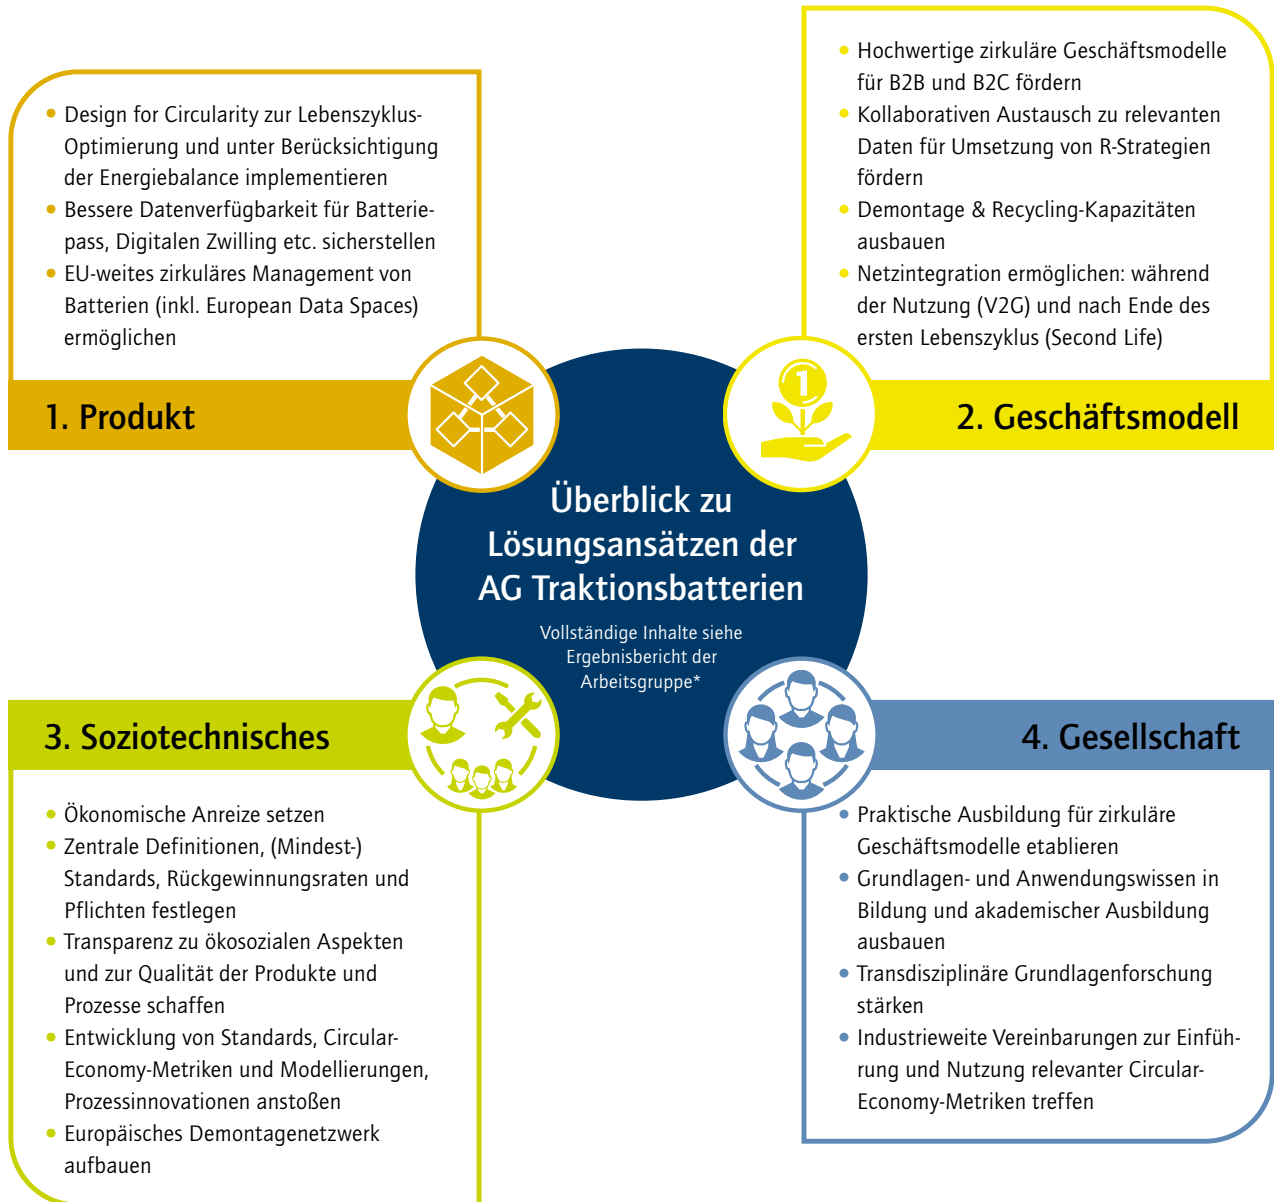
• Design for Circularity zur Lebenszyklus-Optimierung und unter Berücksichtigung der Energiebalance implementieren
• Bessere Datenverfügbarkeit für Batteriepass, Digitalen Zwilling etc. sicherstellen
• EU-weites zirkuläres Management von Batterien (inkl. European Data Spaces) ermöglichen

1. Produkt

• Hochwertige zirkuläre Geschäftsmodelle für B2B und B2C fördern
• Kollaborativen Austausch zu relevanten Daten für Umsetzung von R-Strategien fördern
• Demontage & Recycling-Kapazitäten ausbauen
• Netzintegration ermöglichen: während der Nutzung (V2G) und nach Ende des ersten Lebenszyklus (Second Life)

2. Geschäftsmodell

Überblick zu Lösungsansätzen der AG Traktionsbatterien

Vollständige Inhalte siehe Ergebnisbericht der Arbeitsgruppe*

3. Soziotechnisches

• Ökonomische Anreize setzen
• Zentrale Definitionen, (Mindest-) Standards, Rückgewinnungsraten und Pflichten festlegen
• Transparenz zu ökosozialen Aspekten und zur Qualität der Produkte und Prozesse schaffen
• Entwicklung von Standards, Circular-Economy-Metriken und Modellierungen, Prozessinnovationen anstoßen
• Europäisches Demontagenetzwerk aufbauen

4. Gesellschaft

• Praktische Ausbildung für zirkuläre Geschäftsmodelle etablieren
• Grundlagen- und Anwendungswissen in Bildung und akademischer Ausbildung ausbauen
• Transdisziplinäre Grundlagenforschung stärken
• Industrieweite Vereinbarungen zur Einführung und Nutzung relevanter Circular-Economy-Metriken treffen